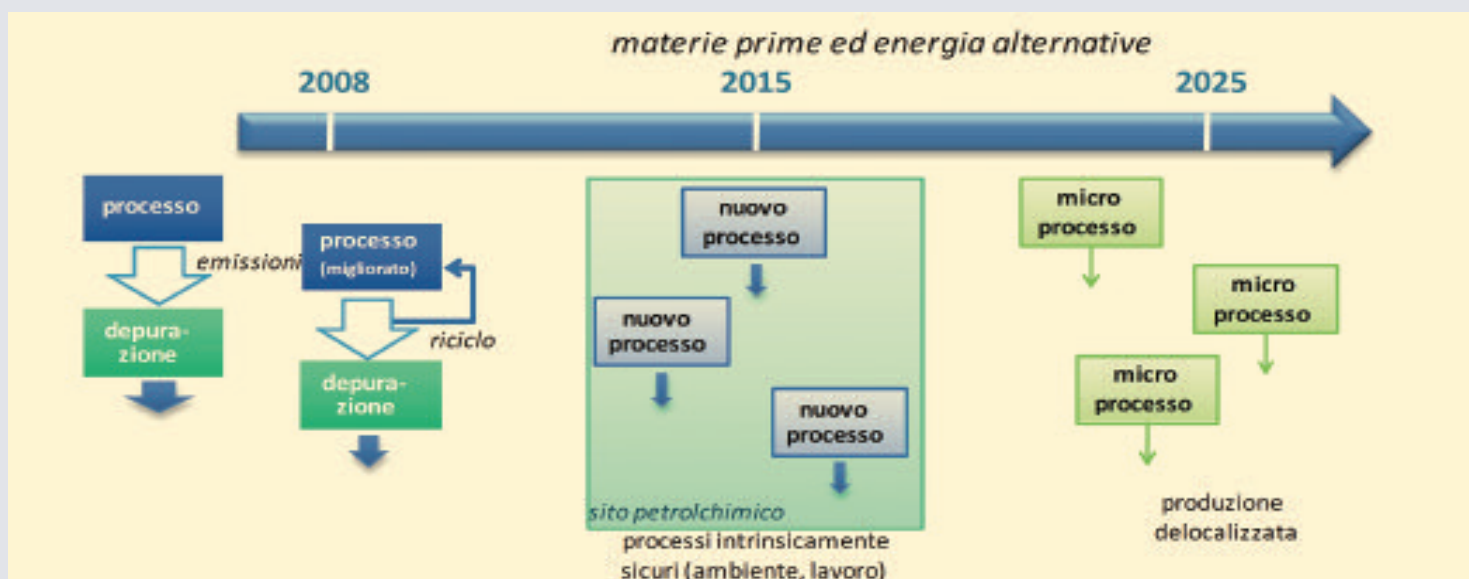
materie prime ed energia alternative

2008

2015

2025

processo

emissioni

depurazione

processo (migliorato)

riciclo

depurazione

nuovo processo

nuovo processo

nuovo processo

sito petrolchimico

processi intrinsicamente sicuri (ambiente, lavoro)

micro processo

micro processo

micro processo

produzione delocalizzata